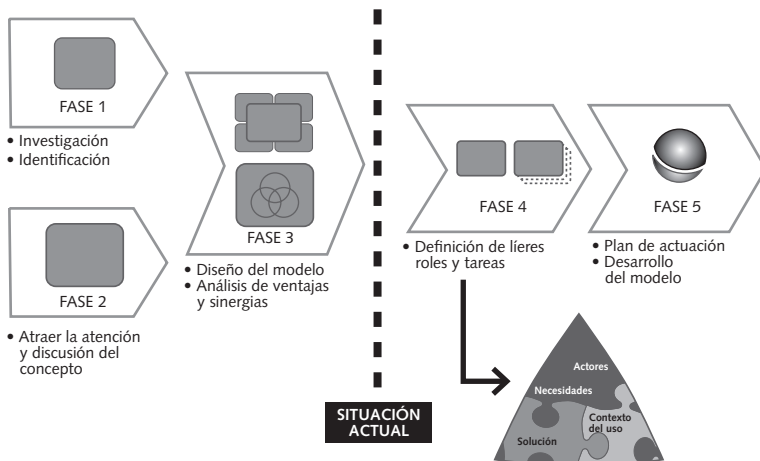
FASE 1

• Investigación
• Identificación

FASE 2

• Atraer la atención y discusión del concepto

FASE 3

• Diseño del modelo
• Análisis de ventajas y sinergias

SITUACIÓN ACTUAL

FASE 4

• Definición de líeres roles y tareas

FASE 5

• Plan de actuación
• Desarrollo del modelo

Actores
Necesidades
Contexto del uso
Solución